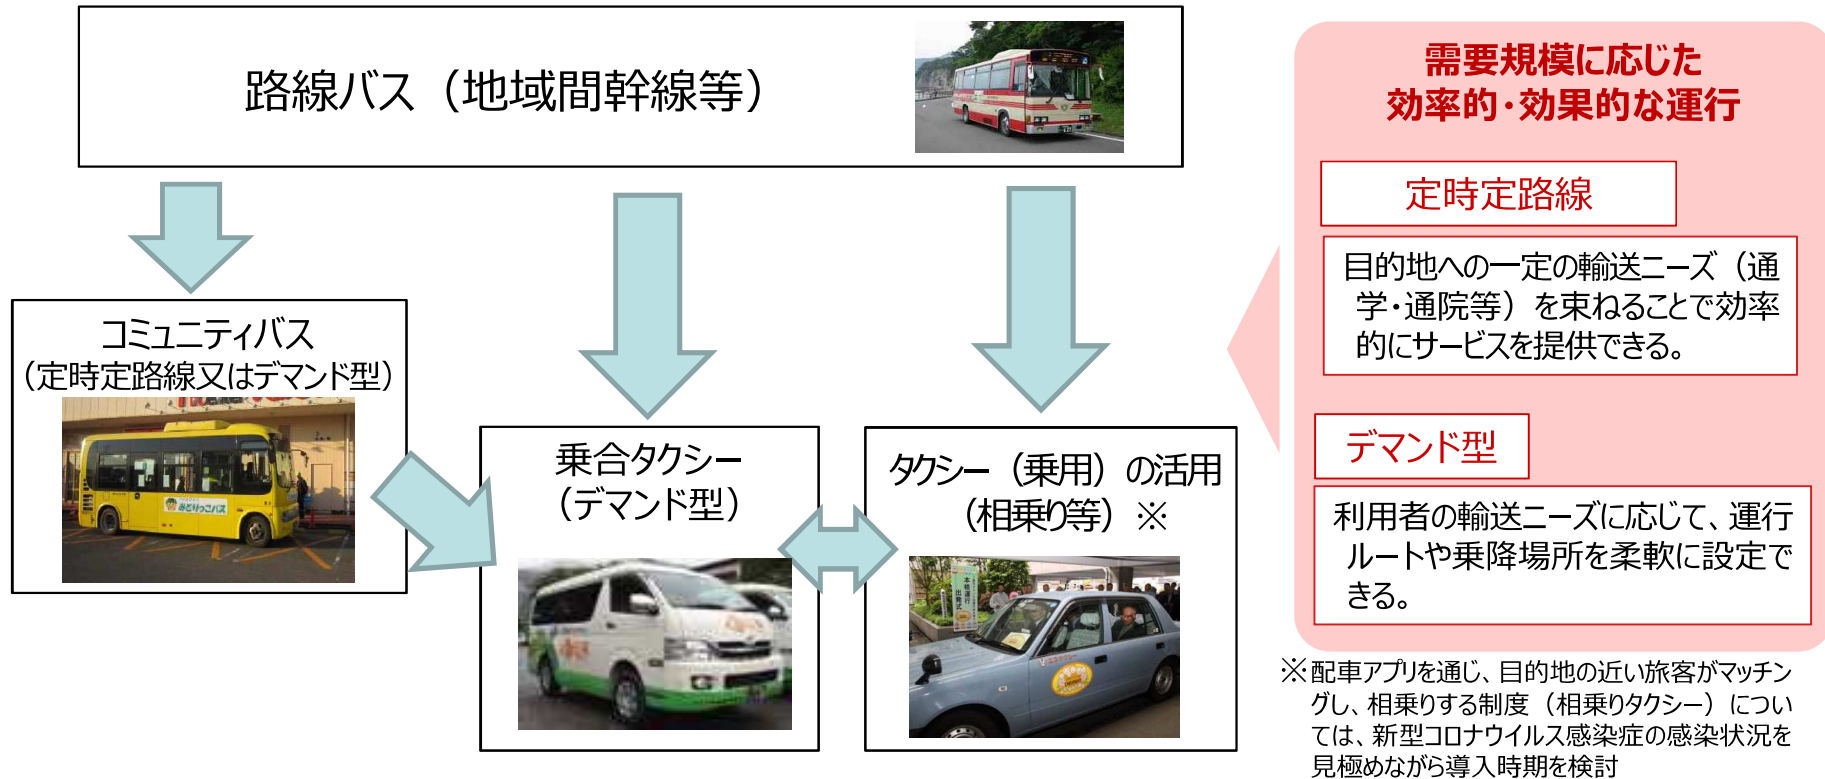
路線バス（地域間幹線等）

コミュニティバス
（定時定路線又はデマンド型）

みどりっこバス

乗合タクシー
（デマンド型）

タクシー（乗用）の活用
（相乗り等）※

需要規模に応じた
効率的・効果的な運行

定時定路線

目的地への一定の輸送ニーズ（通学・通院等）を束ねることで効率的にサービスを提供できる。

デマンド型

利用者の輸送ニーズに応じて、運行ルートや乗降場所を柔軟に設定できる。

※配車アプリを通じ、目的地の近い旅客がマッチングし、相乗りする制度（相乗りタクシー）については、新型コロナウイルス感染症の感染状況を見極めながら導入時期を検討